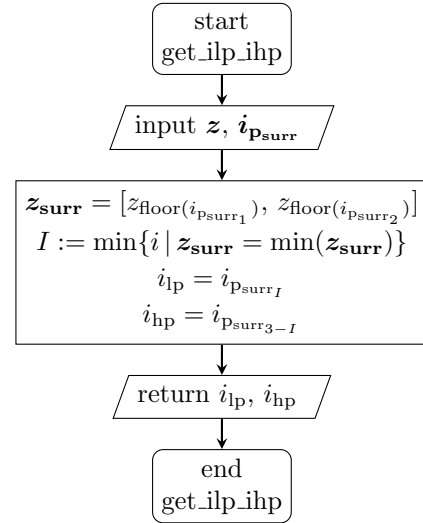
start
get_ilp_ihp

input $\boldsymbol{z}$, $\boldsymbol{i}_{\mathbf{p_{surr}}}$

$\boldsymbol{z}_{\mathbf{surr}} = [z_{\text{floor}(i_{\text{p}_{\text{surr}_1}})},\, z_{\text{floor}(i_{\text{p}_{\text{surr}_2}})}]$
$I := \min\{i \mid \boldsymbol{z}_{\mathbf{surr}} = \min(\boldsymbol{z}_{\mathbf{surr}})\}$
$i_{\text{lp}} = i_{\text{p}_{\text{surr}_I}}$
$i_{\text{hp}} = i_{\text{p}_{\text{surr}_{3-I}}}$

return $i_{\text{lp}}$, $i_{\text{hp}}$

end
get_ilp_ihp